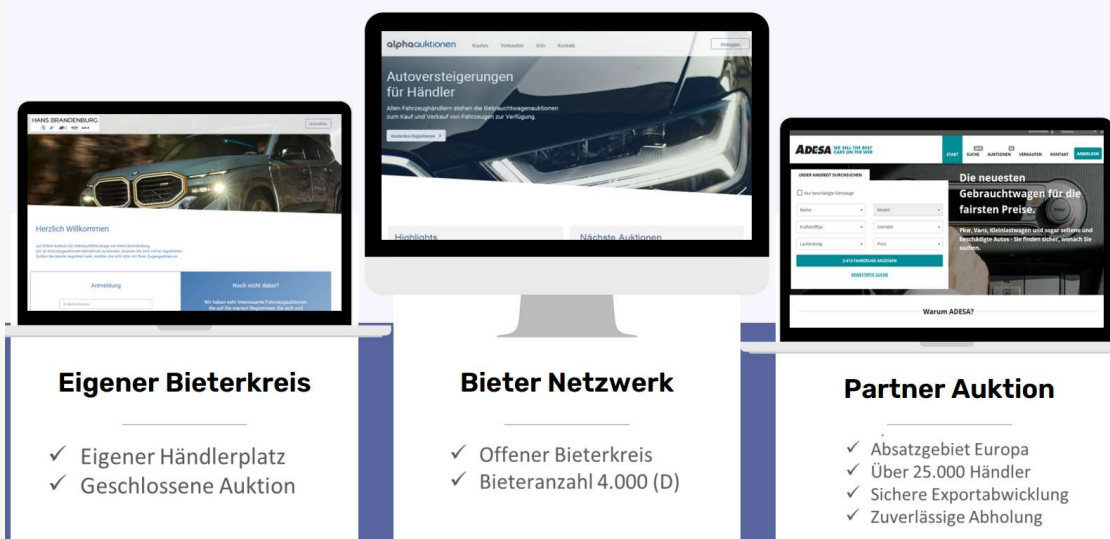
HANS BRANDENBURG

Anmelden

Herzlich Willkommen

Anmeldung

Noch nicht dabei?

alphaauktionen Kaufen Verkaufen Info Kontakt

Einloggen

Autoversteigerungen für Händler

Allen Fahrzeughändlern stehen die Gebrauchtwagenauktionen zum Kauf und Verkauf von Fahrzeugen zur Verfügung.

Highlights

Nächste Auktionen

ADESA WE SELL THE BEST CARS ON THE WEB

START SUCHE AUKTIONEN VERKAUFEN KONTAKT ANMELDEN

UNSER ANGEBOT DURCHSUCHEN

Nur beschädigte Fahrzeuge

Marke Modell

Kraftstofftyp Getriebe

Laufleistung Preis

ERWEITERTE SUCHE

Die neuesten Gebrauchtwagen für die fairsten Preise.

Pkw, Vans, Kleinlastwagen und sogar seltene und beschädigte Autos - Sie finden sicher, wonach Sie suchen.

Warum ADESA?

Eigener Bieterkreis

✓ Eigener Händlerplatz
✓ Geschlossene Auktion

Bieter Netzwerk

✓ Offener Bieterkreis
✓ Bieteranzahl 4.000 (D)

Partner Auktion

✓ Absatzgebiet Europa
✓ Über 25.000 Händler
✓ Sichere Exportabwicklung
✓ Zuverlässige Abholung